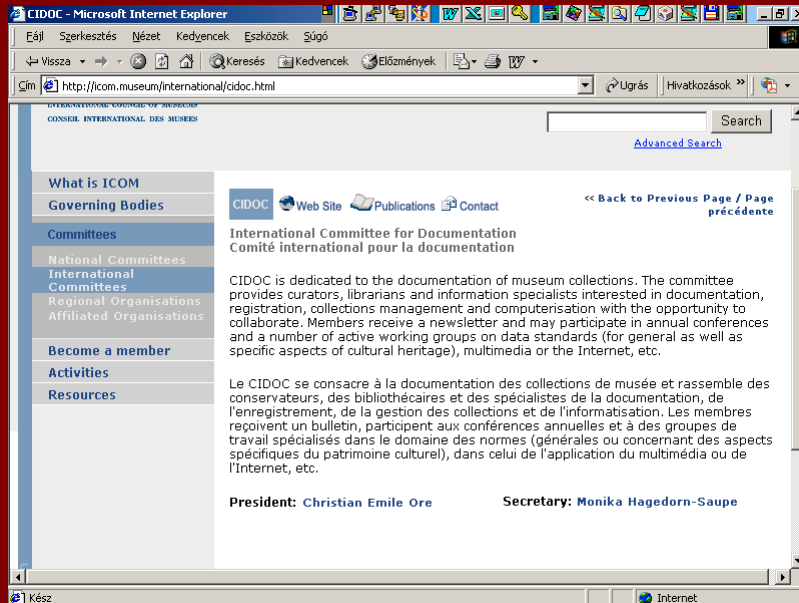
CIDOC - Microsoft Internet Explorer

Fájl Szerkesztés Nézet Kedvencek Eszközök Súgó

Vissza Keresés Kedvencek Előzmények

Cím http://icom.museum/international/cidoc.html Ugrás Hivatkozások

INTERNATIONAL COUNCIL OF MUSEUMS
CONSEIL INTERNATIONAL DES MUSEES

Search
Advanced Search

What is ICOM
Governing Bodies
Committees
National Committees
International Committees
Regional Organisations
Affiliated Organisations
Become a member
Activities
Resources

CIDOC Web Site Publications Contact

<< Back to Previous Page / Page précédente

International Committee for Documentation
Comité international pour la documentation

CIDOC is dedicated to the documentation of museum collections. The committee provides curators, librarians and information specialists interested in documentation, registration, collections management and computerisation with the opportunity to collaborate. Members receive a newsletter and may participate in annual conferences and a number of active working groups on data standards (for general as well as specific aspects of cultural heritage), multimedia or the Internet, etc.

Le CIDOC se consacre à la documentation des collections de musée et rassemble des conservateurs, des bibliothécaires et des spécialistes de la documentation, de l'enregistrement, de la gestion des collections et de l'informatisation. Les membres reçoivent un bulletin, participent aux conférences annuelles et à des groupes de travail spécialisés dans le domaine des normes (générales ou concernant des aspects spécifiques du patrimoine culturel), dans celui de l'application du multimédia ou de l'Internet, etc.

President: Christian Emile Ore

Secretary: Monika Hagedorn-Saupe

Kész

Internet